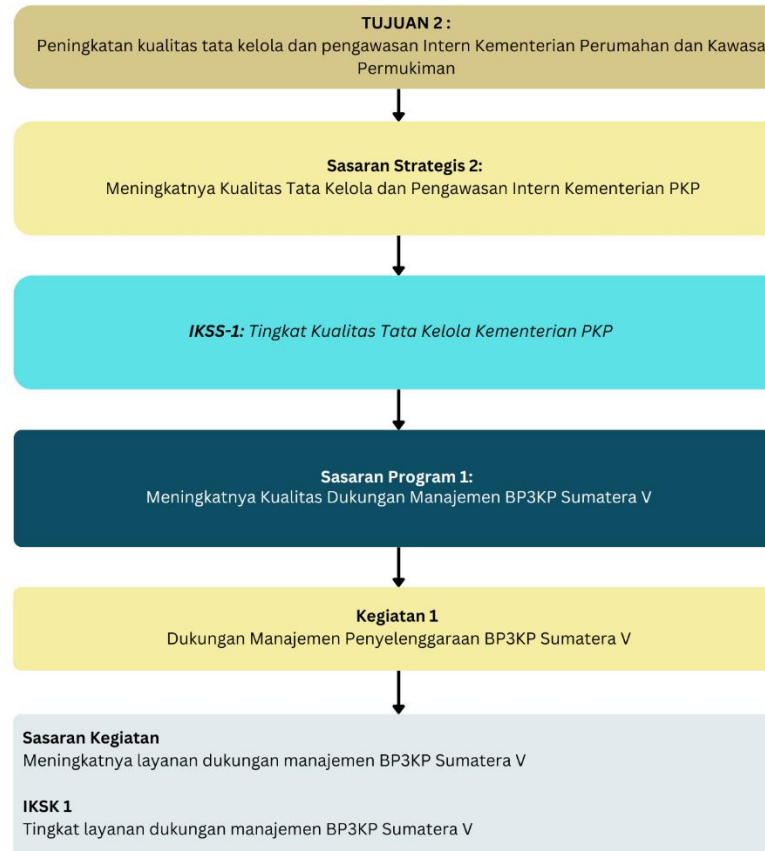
TUJUAN 2 :
Peningkatan kualitas tata kelola dan pengawasan Intern Kementerian Perumahan dan Kawasa Permukiman

Sasaran Strategis 2:
Meningkatnya Kualitas Tata Kelola dan Pengawasan Intern Kementerian PKP

IKSS-1: Tingkat Kualitas Tata Kelola Kementerian PKP

Sasaran Program 1:
Meningkatnya Kualitas Dukungan Manajemen BP3KP Sumatera V

Kegiatan 1
Dukungan Manajemen Penyelenggaraan BP3KP Sumatera V

Sasaran Kegiatan
Meningkatnya layanan dukungan manajemen BP3KP Sumatera V

IKSK 1
Tingkat layanan dukungan manajemen BP3KP Sumatera V